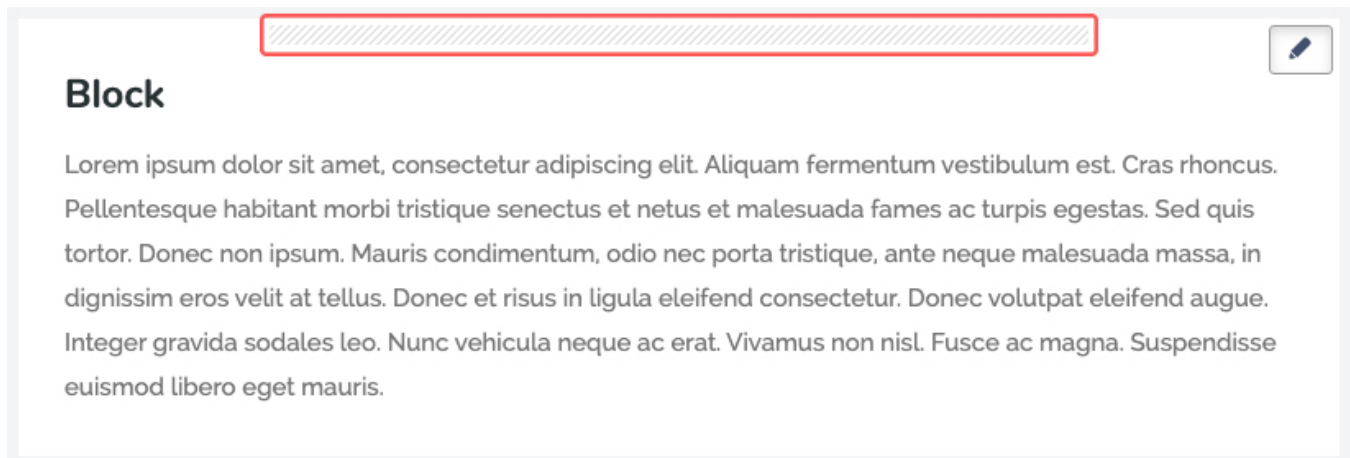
Block

Lorem ipsum dolor sit amet, consectetur adipiscing elit. Aliquam fermentum vestibulum est. Cras rhoncus. Pellentesque habitant morbi tristique senectus et netus et malesuada fames ac turpis egestas. Sed quis tortor. Donec non ipsum. Mauris condimentum, odio nec porta tristique, ante neque malesuada massa, in dignissim eros velit at tellus. Donec et risus in ligula eleifend consectetur. Donec volutpat eleifend augue. Integer gravida sodales leo. Nunc vehicula neque ac erat. Vivamus non nisl. Fusce ac magna. Suspendisse euismod libero eget mauris.